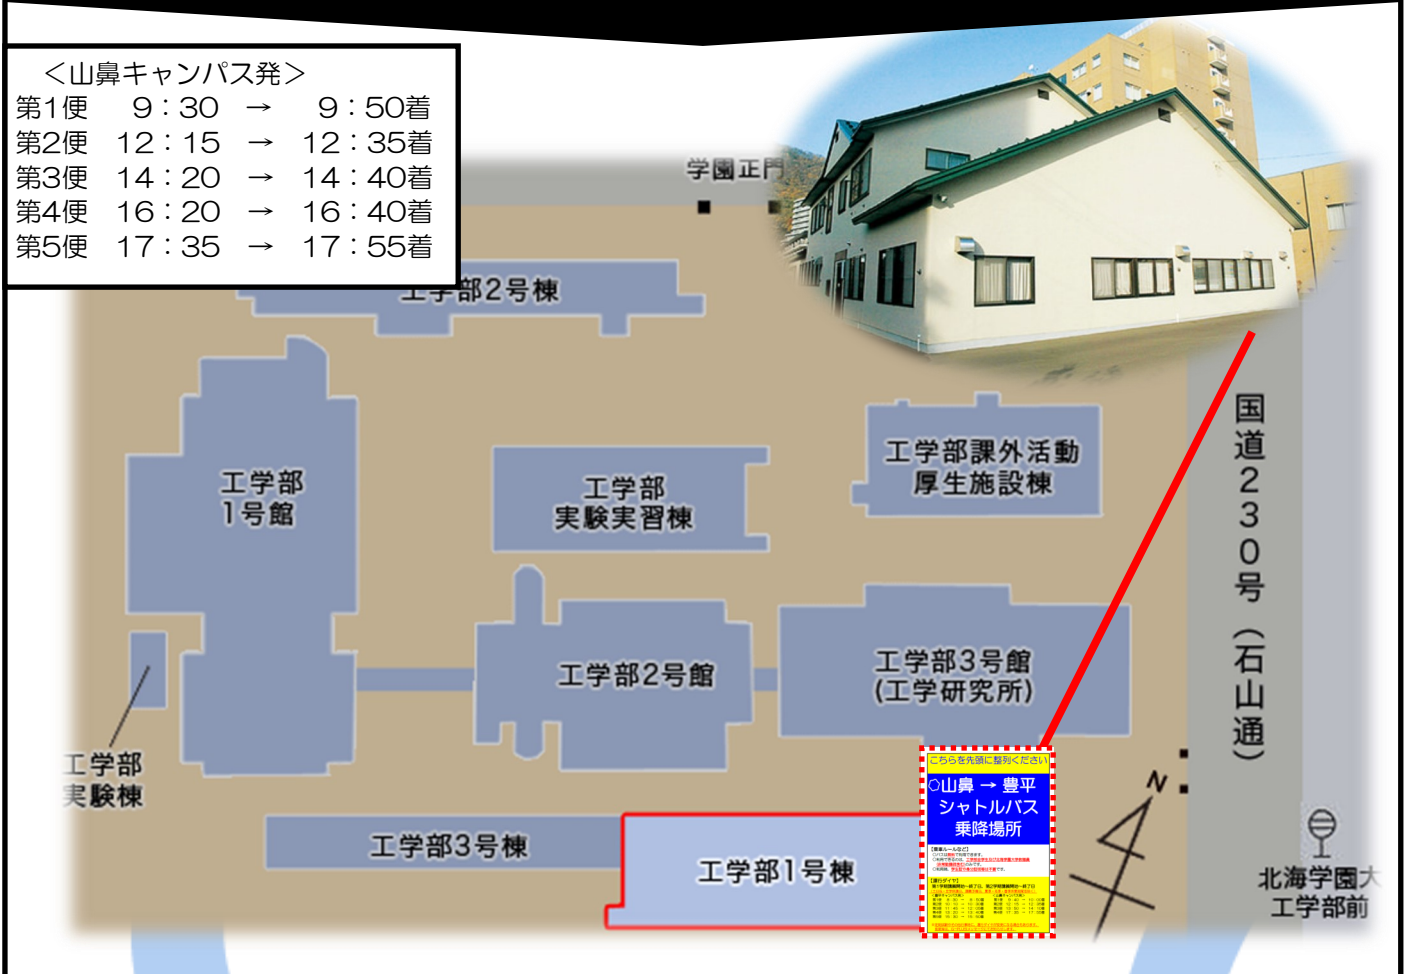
＜山鼻キャンパス発＞
第1便　9：30　→　9：50着
第2便　12：15　→　12：35着
第3便　14：20　→　14：40着
第4便　16：20　→　16：40着
第5便　17：35　→　17：55着

学園正門

工学部2号棟

工学部1号館

工学部実験実習棟

工学部課外活動厚生施設棟

国道230号（石山通）

工学部2号館

工学部3号館（工学研究所）

工学部実験棟

工学部3号棟

工学部1号棟

こちらを先頭に整列ください
○山鼻 → 豊平
シャトルバス
乗降場所

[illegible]

N

北海学園大工学部前